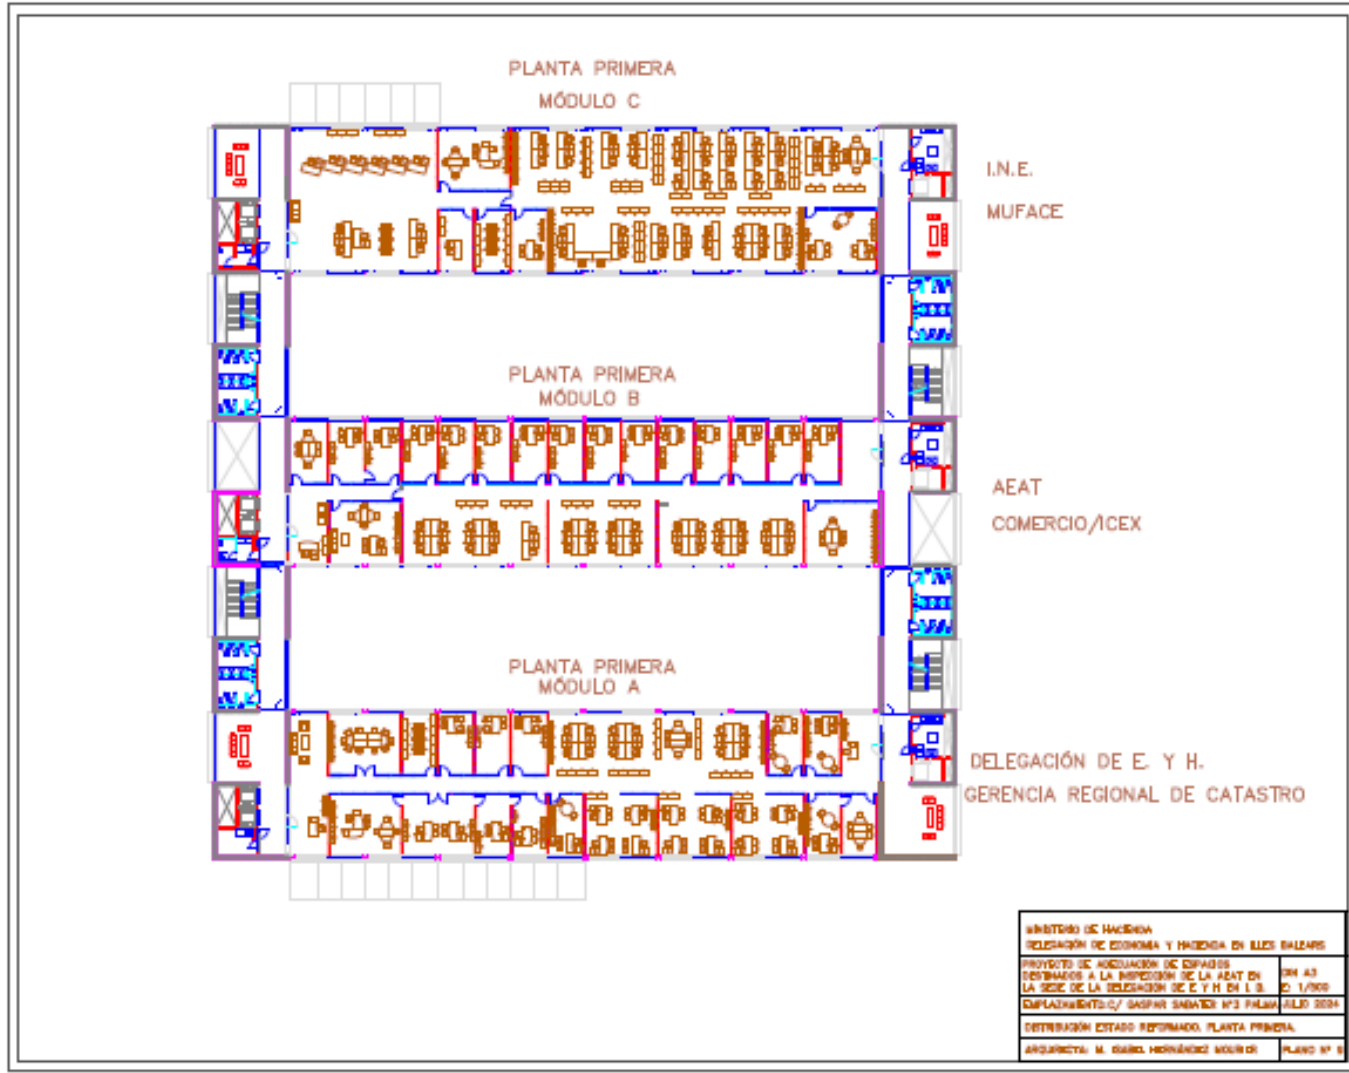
PLANTA PRIMERA
MÓDULO C

I.N.E.

MUFACE

PLANTA PRIMERA
MÓDULO B

AEAT

COMERCIO/ICEX

PLANTA PRIMERA
MÓDULO A

DELEGACIÓN DE E. Y H.

GERENCIA REGIONAL DE CATASTRO

MINISTERIO DE HACIENDA
DELEGACIÓN DE ECONOMIA Y HACIENDA EN ILLES BALEARS

| PROYECTO DE ADECUACIÓN DE ESPACIOS DESTINADOS A LA INSPECCIÓN DE LA AEAT EN LA SEDE DE LA DELEGACIÓN DE E Y H EN I. B. | DIN A3 E: 1/300 |
|---|---|
| EMPLAZAMIENTO: C/ GASPAR SABATER Nº3 PALMA | JULIO 2024 |
| DISTRIBUCIÓN ESTADO REFORMADO. PLANTA PRIMERA. | |
| ARQUITECTA: M. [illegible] HERNÁNDEZ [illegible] | PLANO Nº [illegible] |